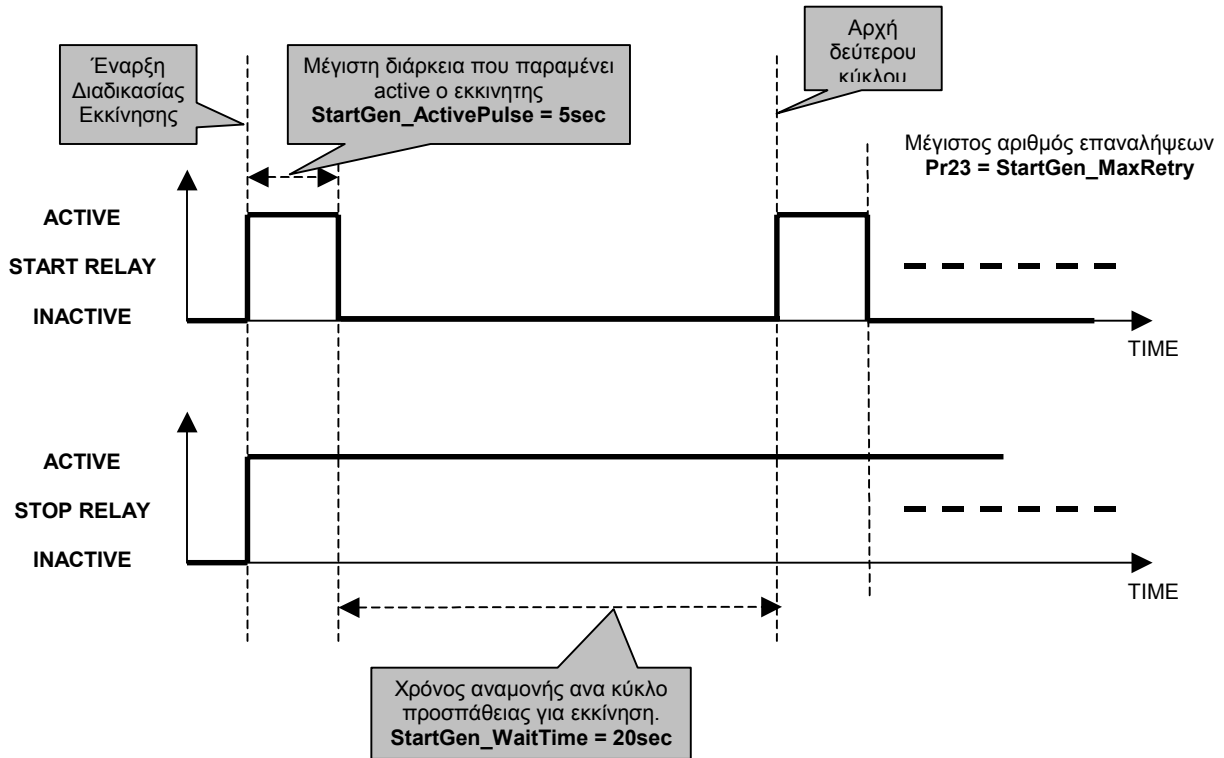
Έναρξη Διαδικασίας Εκκίνησης

Μέγιστη διάρκεια που παραμένει active ο εκκινητης
**StartGen_ActivePulse = 5sec**

Αρχή δεύτερου κύκλου

Μέγιστος αριθμός επαναλήψεων
**Pr23 = StartGen_MaxRetry**

**ACTIVE**

**START RELAY**

**INACTIVE**

TIME

**ACTIVE**

**STOP RELAY**

**INACTIVE**

TIME

Χρόνος αναμονής ανα κύκλο προσπάθειας για εκκίνηση.
**StartGen_WaitTime = 20sec**